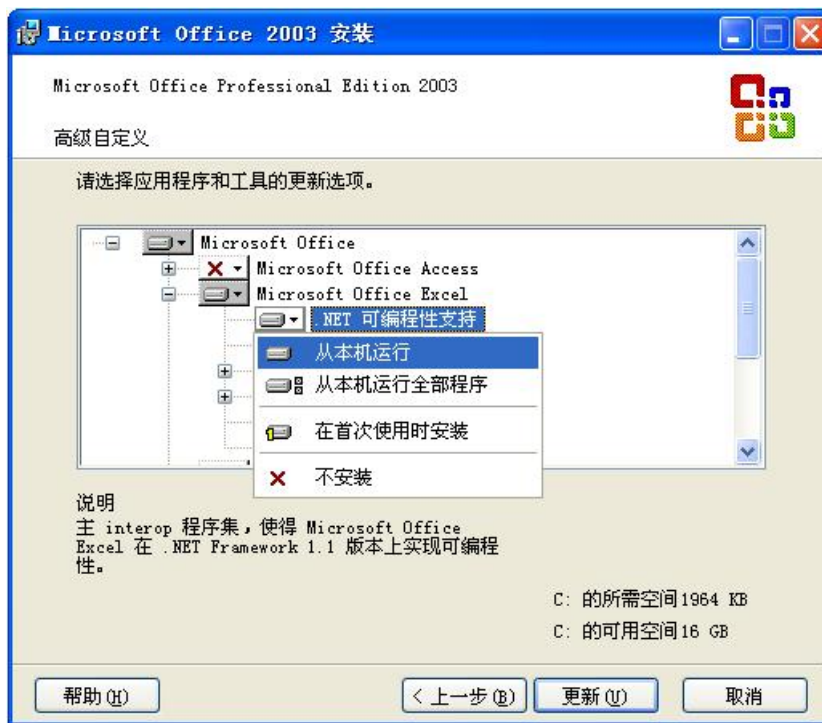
Microsoft Office 2003 安装

Microsoft Office Professional Edition 2003

高级自定义

请选择应用程序和工具的更新选项。

Microsoft Office
Microsoft Office Access
Microsoft Office Excel
.NET 可编程性支持

从本机运行
从本机运行全部程序
在首次使用时安装
不安装

说明
主 interop 程序集，使得 Microsoft Office Excel 在 .NET Framework 1.1 版本上实现可编程性。

C: 的所需空间1964 KB
C: 的可用空间16 GB

帮助(H)
< 上一步(B)
更新(U)
取消